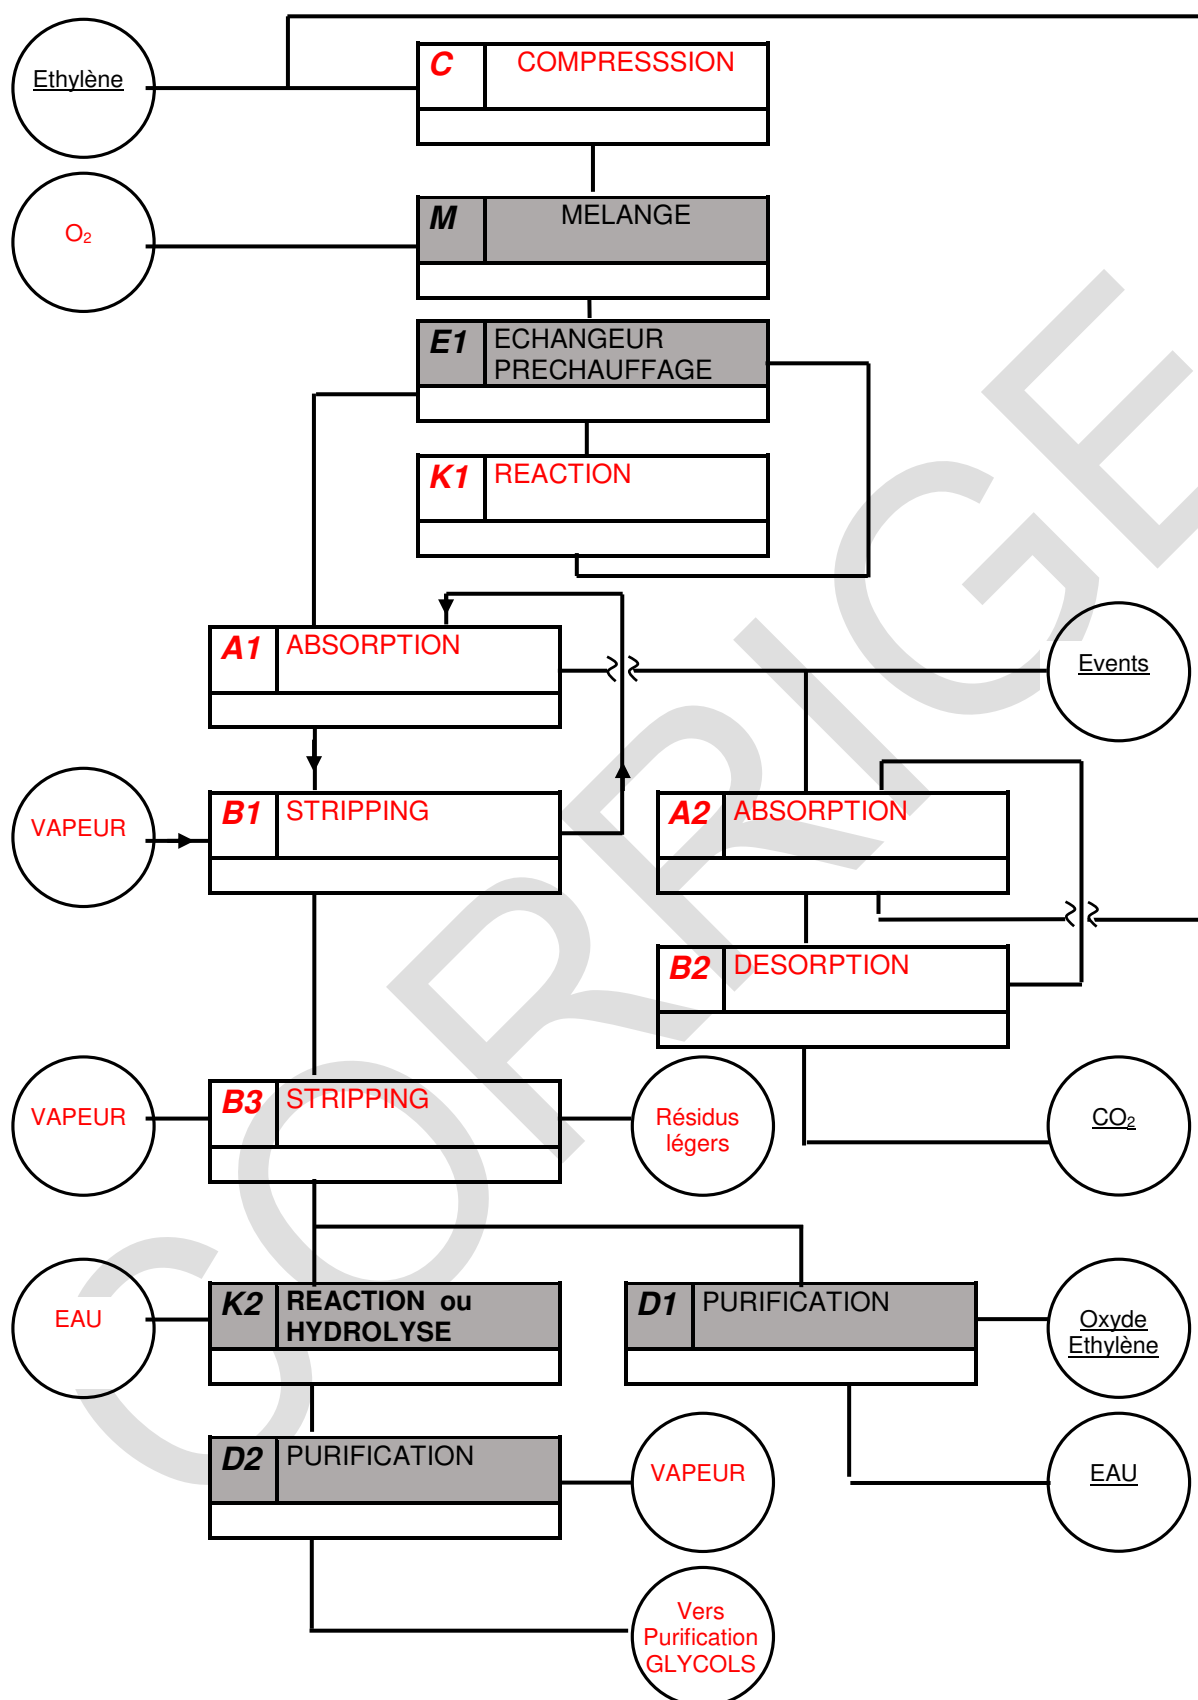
Ethylène

C COMPRESSSION

$O_2$

M MELANGE

E1 ECHANGEUR PRECHAUFFAGE

K1 REACTION

A1 ABSORPTION

Events

VAPEUR

B1 STRIPPING

A2 ABSORPTION

B2 DESORPTION

VAPEUR

B3 STRIPPING

Résidus légers

$CO_2$

EAU

K2 REACTION ou HYDROLYSE

D1 PURIFICATION

Oxyde Ethylène

D2 PURIFICATION

VAPEUR

EAU

Vers Purification GLYCOLS

CORRIGE